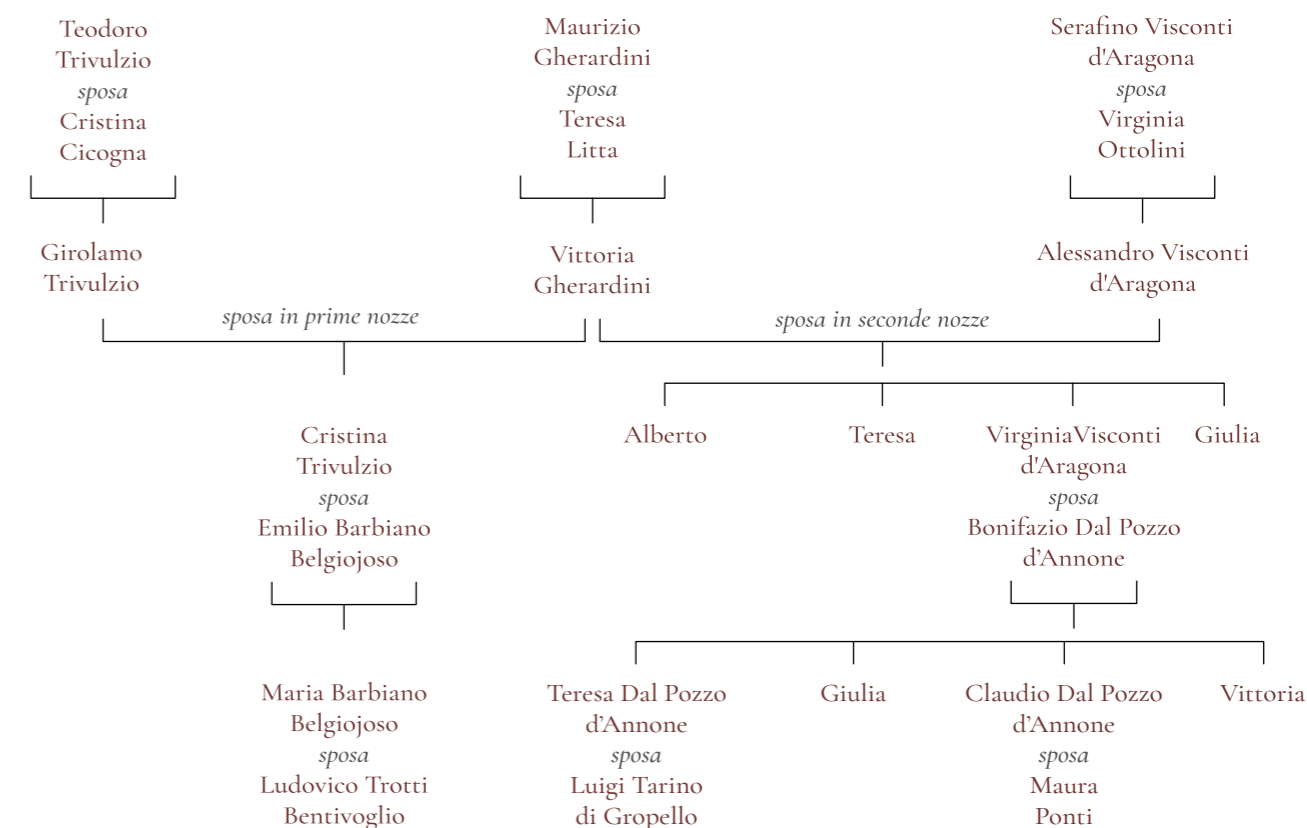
Teodoro Trivulzio
sposa
Cristina Cicogna

Maurizio Gherardini
sposa
Teresa Litta

Serafino Visconti d'Aragona
sposa
Virginia Ottolini

Girolamo Trivulzio

Vittoria Gherardini

Alessandro Visconti d'Aragona

sposa in prime nozze

sposa in seconde nozze

Cristina Trivulzio
sposa
Emilio Barbiano Belgiojoso

Alberto

Teresa

VirginiaVisconti d'Aragona
sposa
Bonifazio Dal Pozzo d'Annone

Giulia

Maria Barbiano Belgiojoso
sposa
Ludovico Trotti Bentivoglio

Teresa Dal Pozzo d'Annone
sposa
Luigi Tarino di Gropello

Giulia

Claudio Dal Pozzo d'Annone
sposa
Maura Ponti

Vittoria